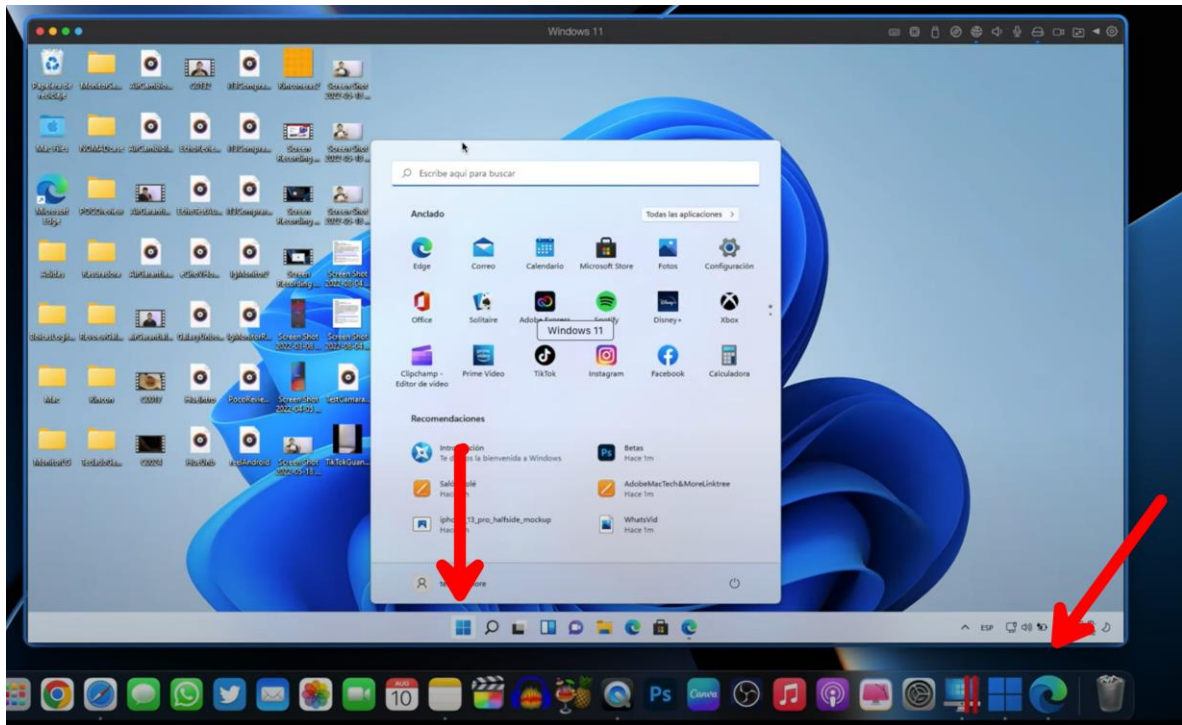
Windows 11

Escribe aquí para buscar

Anclado

Todas las aplicaciones >

Edge
Correo
Calendario
Microsoft Store
Fotos
Configuración

Office
Solitaire
Adobe Express
Spotify
Disney+
Xbox

Windows 11

Clipchamp - Editor de vídeo
Prime Video
TikTok
Instagram
Facebook
Calculadora

Recomendaciones

Introducción
Te damos la bienvenida a Windows

Betas
Hace 1m

Saldo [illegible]
Hace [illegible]

AdobeMacTech&MoreLinktree
Hace 1m

iphone_13_pro_halfside_mockup
Hace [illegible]

WhatsVid
Hace 1m

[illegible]

Screen Shot 2022-03-10...

Screen Shot 2022-03-04...

Screen Shot

TikTokGuan...

ESP

AUG
10